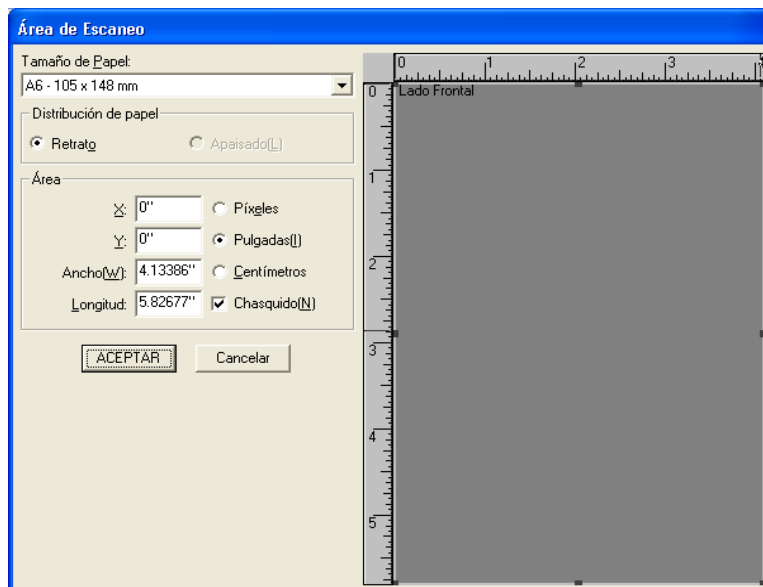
Área de Escaneo

Tamaño de Papel:
A6 - 105 x 148 mm

Distribución de papel
Retrato
Apaisado(L)

Área
X: 0"
Y: 0"
Ancho(W): 4.13386"
Longitud: 5.82677"
Píxeles
Pulgadas(I)
Centímetros
Chasquido(N)

ACEPTAR
Cancelar

0 1 2 3
0
Lado Frontal
1
2
3
4
5